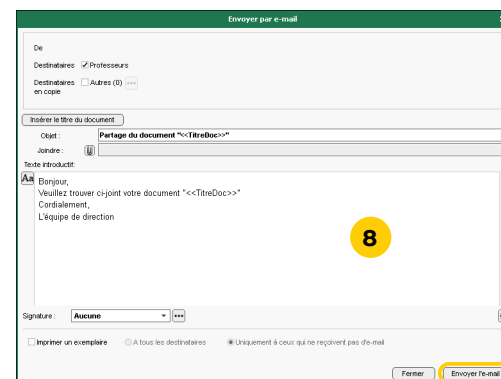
Envoyer par e-mail

De

Destinataires ✓ Professeurs

Destinataires en copie ☐ Autres (0) ...

Insérer le titre du document

Objet : Partage du document "<<TitreDoc>>"

Joindre :

Texte introductif:

Bonjour,
Veuillez trouver ci-joint votre document "<<TitreDoc>>"
Cordialement,
L'équipe de direction

8

Signature : Aucune ...

☐ Imprimer un exemplaire ○ A tous les destinataires ● Uniquement à ceux qui ne reçoivent pas d'e-mail

Fermer Envoyer l'e-mail